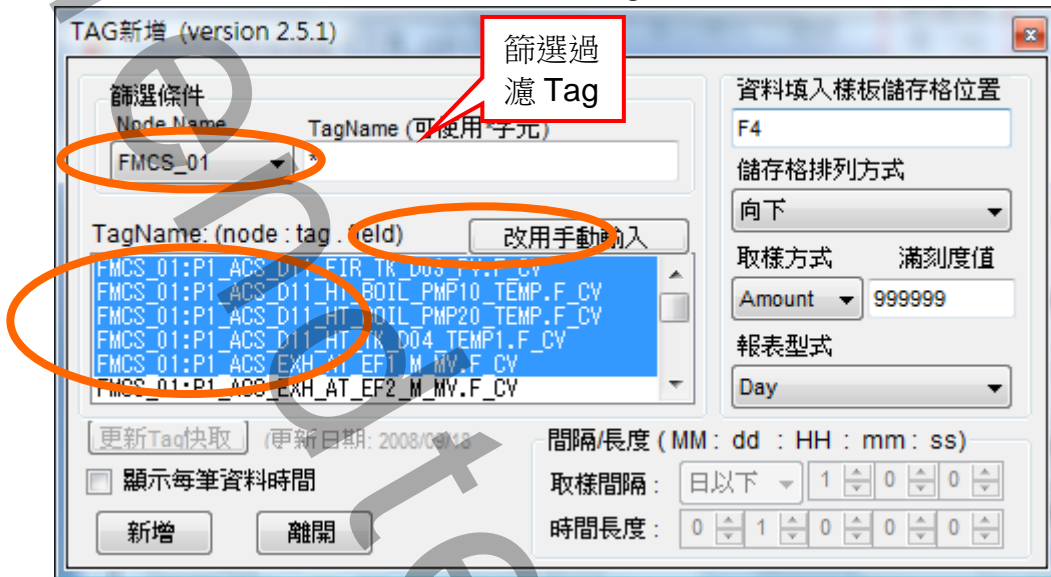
TAG新增 (version 2.5.1)

篩選過濾 Tag

篩選條件

Node Name

FMCS_01

TagName (可使用*字元)

*

TagName: (node : tag . field)

改用手動輸入

FMCS_01:P1_ACS_D11_FIR_TK_D03_PV.F_CV
FMCS_01:P1_ACS_D11_HT_BOIL_PMP10_TEMP.F_CV
FMCS_01:P1_ACS_D11_HT_BOIL_PMP20_TEMP.F_CV
FMCS_01:P1_ACS_D11_HT_TK_D04_TEMP1.F_CV
FMCS_01:P1_ACS_EXH_AT_EF1_M_MV.F_CV
FMCS_01:P1_ACS_EXH_AT_EF2_M_MV.F_CV

更新Tag快取

(更新日期: 2008/09/18)

顯示每筆資料時間

新增

離開

資料填入樣板儲存格位置

F4

儲存格排列方式

向下

取樣方式

滿刻度值

Amount

999999

報表型式

Day

間隔/長度 ( MM : dd : HH : mm : ss)

取樣間隔 :

日以下

1

0

0

時間長度 :

0

1

0

0

0